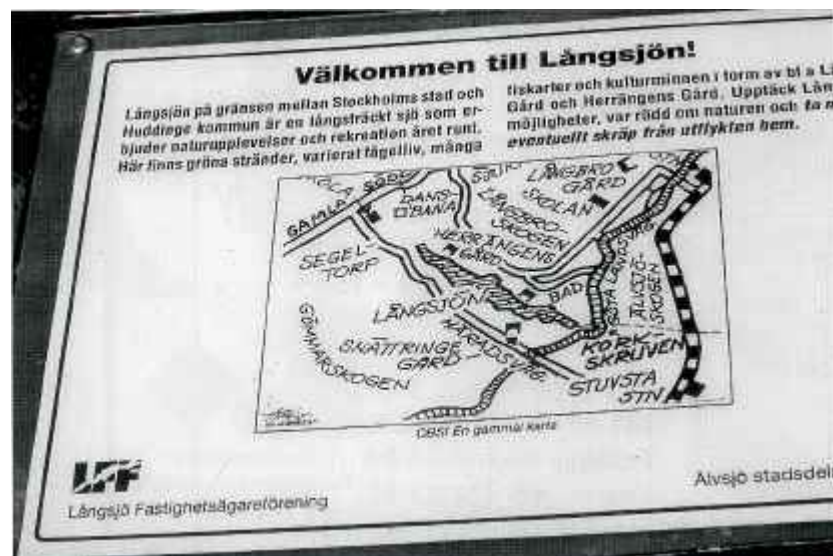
Välkommen till Långsjön!

Långsjön på gränsen mellan Stockholms stad och Huddinge kommun är en långsträckt sjö som erbjuder naturupplevelser och rekreation året runt. Här finns gröna stränder, varierat fågelliv, många fiskarter och kulturminnen i form av bl a Lå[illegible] Gård och Herrängens Gård. Upptäck Lån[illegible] möjligheter, var rädd om naturen och ta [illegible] eventuellt skräp från utflykten hem.

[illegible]GLA SÖD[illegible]
GAMLA SÖD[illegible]
DANS-BANA
SURT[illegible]
LÅNGBRO GÅRD
SKOLAN
LÅNGBRO-SKOGEN
HERRÄNGENS GÅRD
SEGEL-TORP
BAD
SOLLANGVÄGEN
ÄLVSJÖ-SKOGEN
LÅNGSJÖN
GÖMMARSKOGEN
SKÄTTRINGE GÅRD
KÄRRAGSVÄG
KORK-SKRUVEN
STUVSTA STN

OBS! En gammal karta

LFF
Långsjö Fastighetsägareförening

Älvsjö stadsdel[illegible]